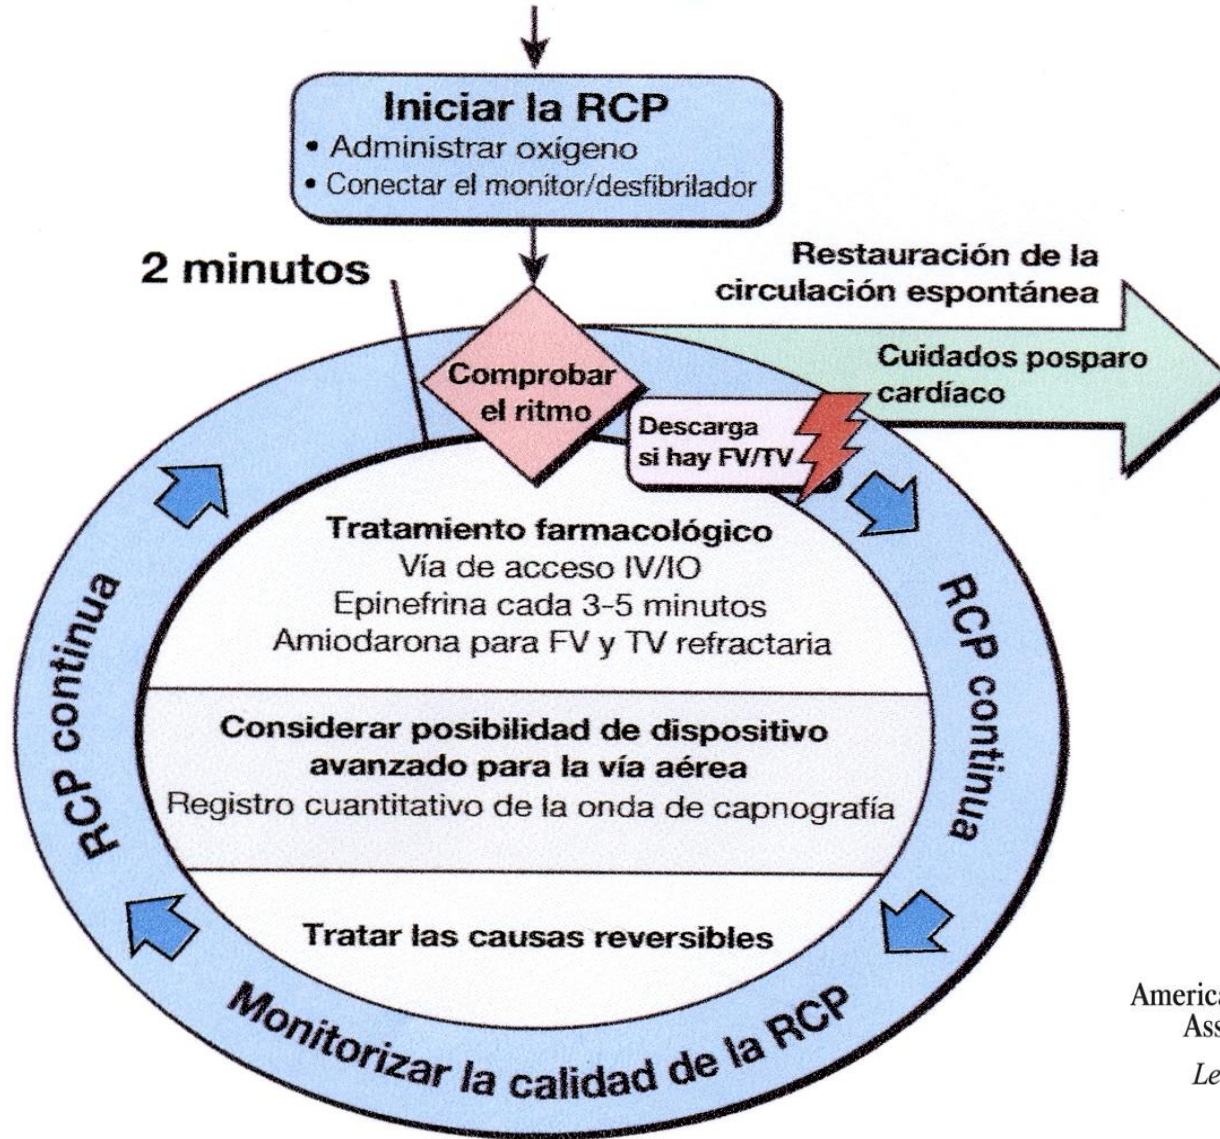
**Iniciar la RCP**
• Administrar oxígeno
• Conectar el monitor/desfibrilador

2 minutos

Restauración de la circulación espontánea

Comprobar el ritmo

Cuidados posparo cardíaco

Descarga si hay FV/TV

Tratamiento farmacológico
Vía de acceso IV/IO
Epinefrina cada 3-5 minutos
Amiodarona para FV y TV refractaria

Considerar posibilidad de dispositivo avanzado para la vía aérea
Registro cuantitativo de la onda de capnografía

Tratar las causas reversibles

RCP continua

RCP continua

Monitorizar la calidad de la RCP

America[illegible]
Ass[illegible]
Le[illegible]